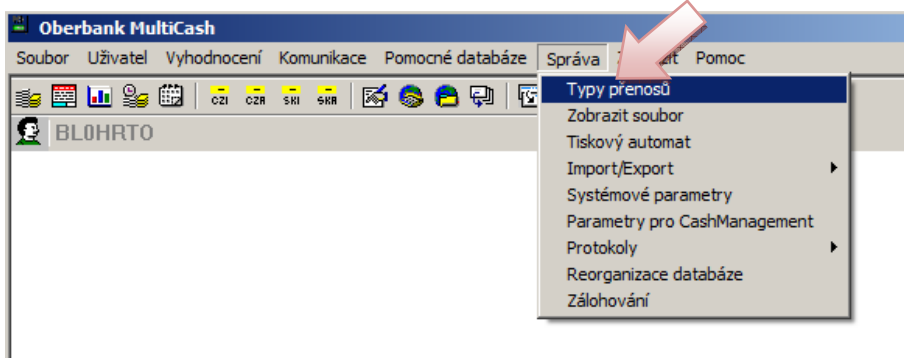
Oberbank MultiCash

Soubor Uživatel Vyhodnocení Komunikace Pomocné databáze Správa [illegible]it Pomoc

CZI CZA SKI SKA

BL0HRTO

Typy přenosů
Zobrazit soubor
Tiskový automat
Import/Export
Systémové parametry
Parametry pro CashManagement
Protokoly
Reorganizace databáze
Zálohování